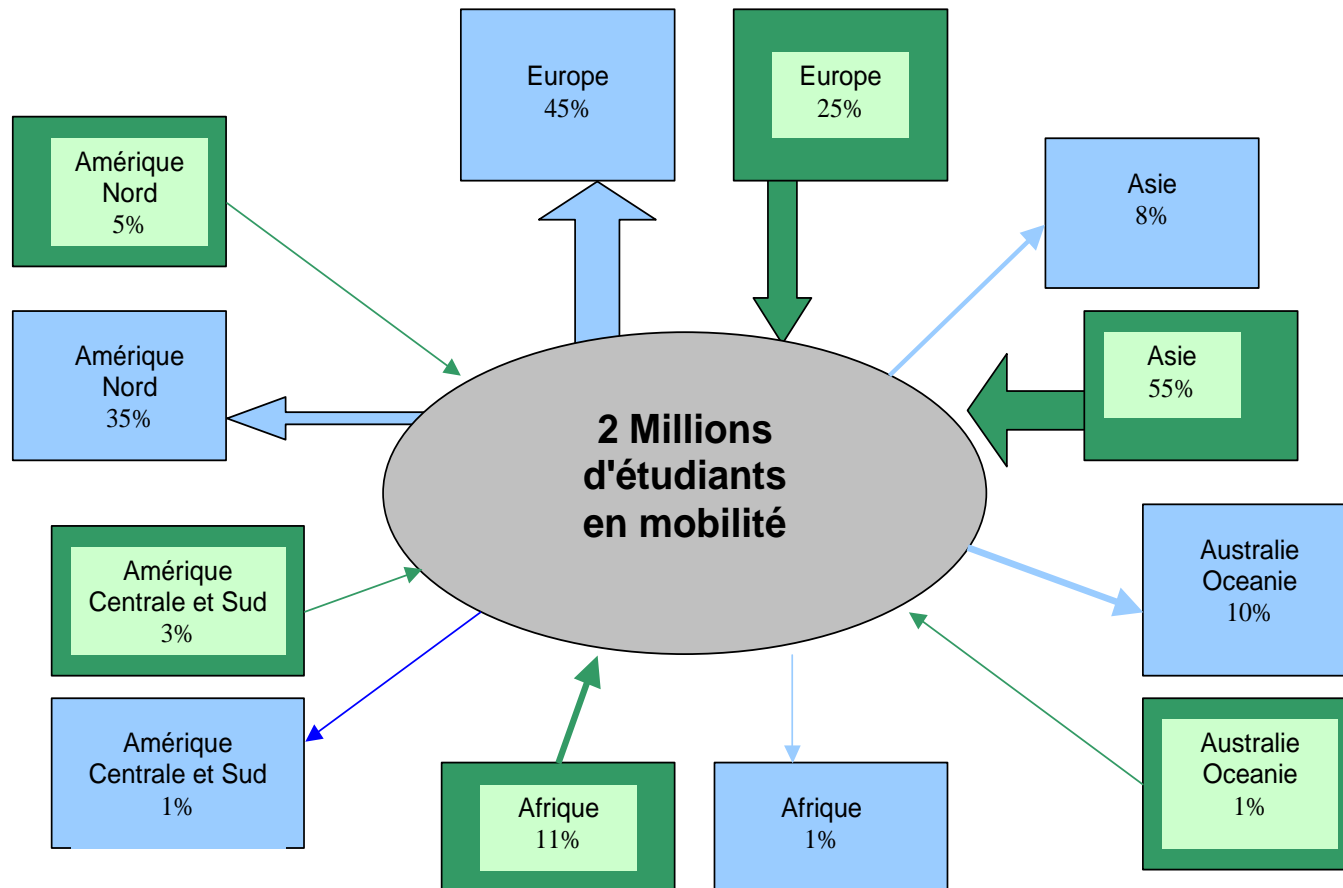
Europe
45%

Europe
25%

Amérique Nord
5%

Asie
8%

Amérique Nord
35%

Asie
55%

2 Millions d'étudiants en mobilité

Amérique Centrale et Sud
3%

Australie Oceanie
10%

Amérique Centrale et Sud
1%

Afrique
11%

Afrique
1%

Australie Oceanie
1%